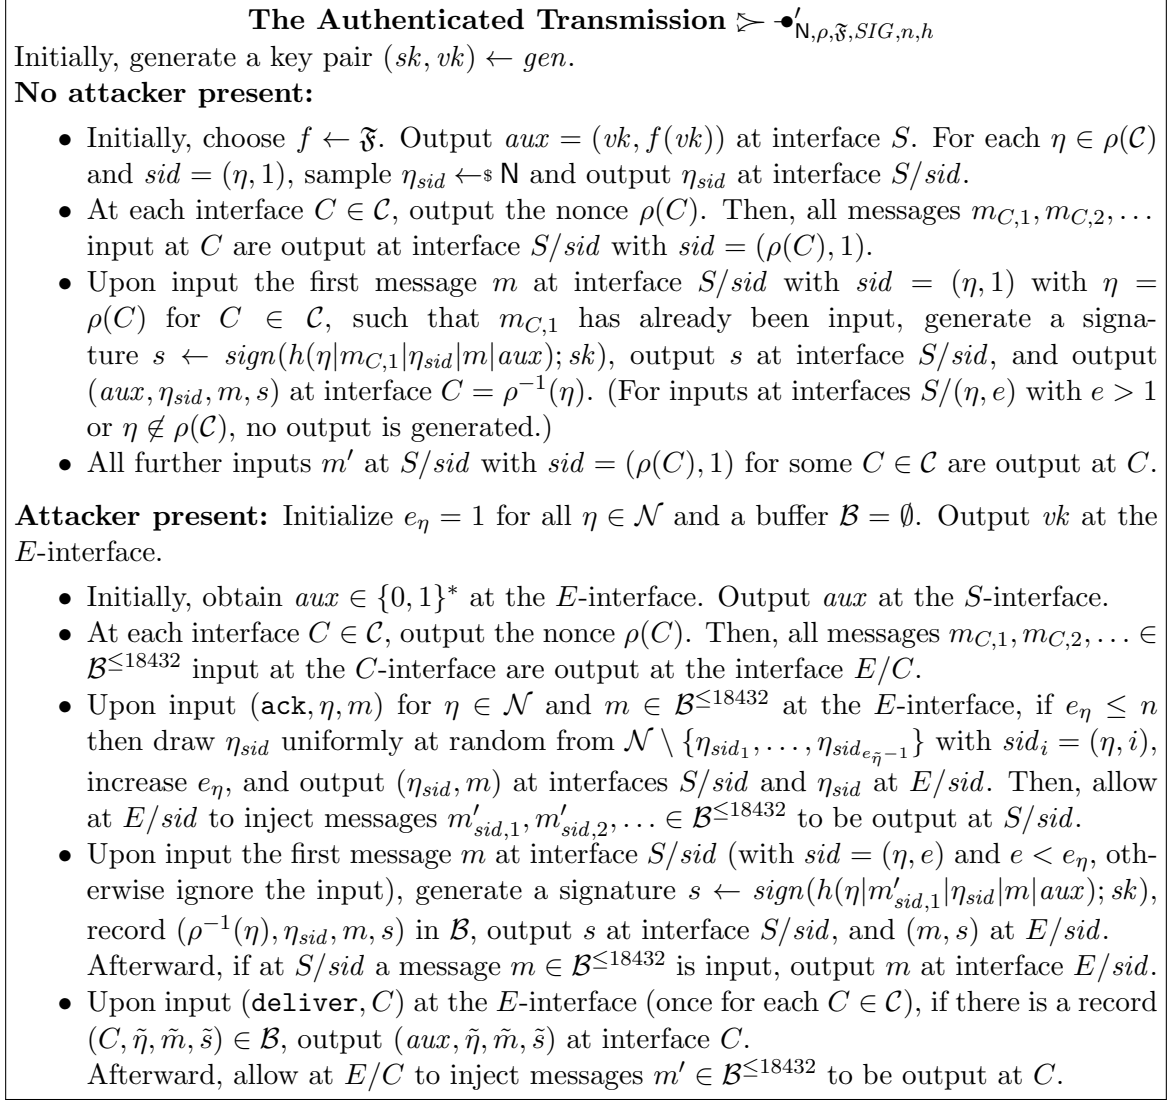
**The Authenticated Transmission $\rhd\!\!\!\!-\!\bullet'_{\mathsf{N},\rho,\mathfrak{F},SIG,n,h}$**

Initially, generate a key pair $(sk, vk) \leftarrow gen$.

**No attacker present:**

- Initially, choose $f \leftarrow \mathfrak{F}$. Output $aux = (vk, f(vk))$ at interface $S$. For each $\eta \in \rho(\mathcal{C})$ and $sid = (\eta, 1)$, sample $\eta_{sid} \leftarrow\!\!\$\ \mathsf{N}$ and output $\eta_{sid}$ at interface $S/sid$.
- At each interface $C \in \mathcal{C}$, output the nonce $\rho(C)$. Then, all messages $m_{C,1}, m_{C,2}, \ldots$ input at $C$ are output at interface $S/sid$ with $sid = (\rho(C), 1)$.
- Upon input the first message $m$ at interface $S/sid$ with $sid = (\eta, 1)$ with $\eta = \rho(C)$ for $C \in \mathcal{C}$, such that $m_{C,1}$ has already been input, generate a signature $s \leftarrow sign(h(\eta|m_{C,1}|\eta_{sid}|m|aux); sk)$, output $s$ at interface $S/sid$, and output $(aux, \eta_{sid}, m, s)$ at interface $C = \rho^{-1}(\eta)$. (For inputs at interfaces $S/(\eta, e)$ with $e > 1$ or $\eta \notin \rho(\mathcal{C})$, no output is generated.)
- All further inputs $m'$ at $S/sid$ with $sid = (\rho(C), 1)$ for some $C \in \mathcal{C}$ are output at $C$.

**Attacker present:** Initialize $e_\eta = 1$ for all $\eta \in \mathcal{N}$ and a buffer $\mathcal{B} = \emptyset$. Output $vk$ at the $E$-interface.

- Initially, obtain $aux \in \{0,1\}^*$ at the $E$-interface. Output $aux$ at the $S$-interface.
- At each interface $C \in \mathcal{C}$, output the nonce $\rho(C)$. Then, all messages $m_{C,1}, m_{C,2}, \ldots \in \mathcal{B}^{\leq 18432}$ input at the $C$-interface are output at the interface $E/C$.
- Upon input $(\texttt{ack}, \eta, m)$ for $\eta \in \mathcal{N}$ and $m \in \mathcal{B}^{\leq 18432}$ at the $E$-interface, if $e_\eta \leq n$ then draw $\eta_{sid}$ uniformly at random from $\mathcal{N} \setminus \{\eta_{sid_1}, \ldots, \eta_{sid_{e_{\tilde{\eta}}-1}}\}$ with $sid_i = (\eta, i)$, increase $e_\eta$, and output $(\eta_{sid}, m)$ at interfaces $S/sid$ and $\eta_{sid}$ at $E/sid$. Then, allow at $E/sid$ to inject messages $m'_{sid,1}, m'_{sid,2}, \ldots \in \mathcal{B}^{\leq 18432}$ to be output at $S/sid$.
- Upon input the first message $m$ at interface $S/sid$ (with $sid = (\eta, e)$ and $e < e_\eta$, otherwise ignore the input), generate a signature $s \leftarrow sign(h(\eta|m'_{sid,1}|\eta_{sid}|m|aux); sk)$, record $(\rho^{-1}(\eta), \eta_{sid}, m, s)$ in $\mathcal{B}$, output $s$ at interface $S/sid$, and $(m, s)$ at $E/sid$.
Afterward, if at $S/sid$ a message $m \in \mathcal{B}^{\leq 18432}$ is input, output $m$ at interface $E/sid$.
- Upon input $(\texttt{deliver}, C)$ at the $E$-interface (once for each $C \in \mathcal{C}$), if there is a record $(C, \tilde{\eta}, \tilde{m}, \tilde{s}) \in \mathcal{B}$, output $(aux, \tilde{\eta}, \tilde{m}, \tilde{s})$ at interface $C$.
Afterward, allow at $E/C$ to inject messages $m' \in \mathcal{B}^{\leq 18432}$ to be output at $C$.